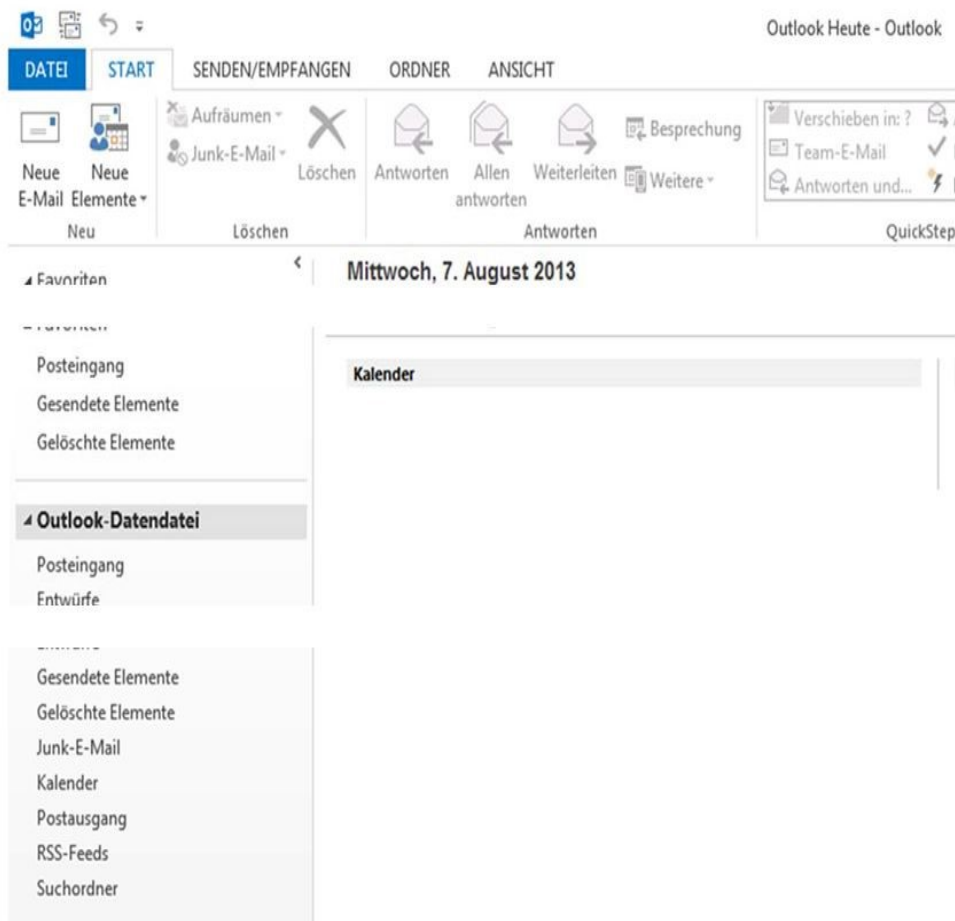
Outlook Heute - Outlook

DATEI START SENDEN/EMPFANGEN ORDNER ANSICHT

Neue E-Mail Neue Elemente
Neu

Aufräumen
Junk-E-Mail
Löschen
Löschen

Antworten Allen antworten Weiterleiten Besprechung Weitere
Antworten

Verschieben in: ?
Team-E-Mail
Antworten und...
QuickStep

Favoriten

Posteingang
Gesendete Elemente
Gelöschte Elemente

Outlook-Datendatei

Posteingang
Entwürfe
Gesendete Elemente
Gelöschte Elemente
Junk-E-Mail
Kalender
Postausgang
RSS-Feeds
Suchordner

Mittwoch, 7. August 2013

Kalender